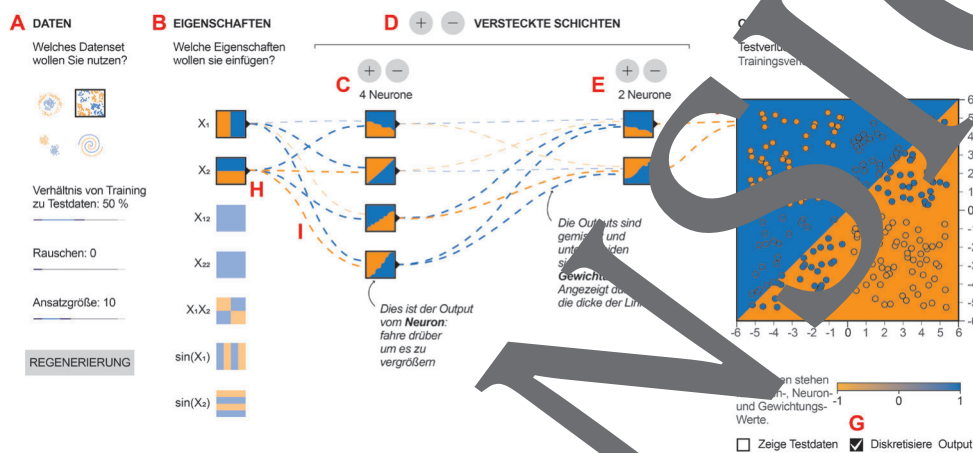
A DATEN

Welches Datenset wollen Sie nutzen?

Verhältnis von Training zu Testdaten: 50 %

Rauschen: 0

Ansatzgröße: 10

REGENERIERUNG

B EIGENSCHAFTEN

Welche Eigenschaften wollen sie einfügen?

X₁

X₂

H

X₁₂

X₂₂

X₁X₂

sin(X₁)

sin(X₂)

D + − VERSTECKTE SCHICHTEN

C + −

4 Neurone

I

Dies ist der Output vom **Neuron**: fahre drüber um es zu vergrößern

E + −

2 Neurone

Die Outputs sind gemis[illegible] und unte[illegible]iden si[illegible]

**Gewicht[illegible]** Angezeigt du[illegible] die dicke der Lin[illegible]

O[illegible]

Testverl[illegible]

Trainingsver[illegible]

6 5 4 3 2 1 0 -1 -2 -3 -4 -5 -6

-6 -5 -4 -3 -2 -1 0 1 2 3 4 5 6

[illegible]en stehen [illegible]n-, Neuron- und Gewichtungs-Werte.

-1 0 1

G

☐ Zeige Testdaten ☑ Diskretisiere Output